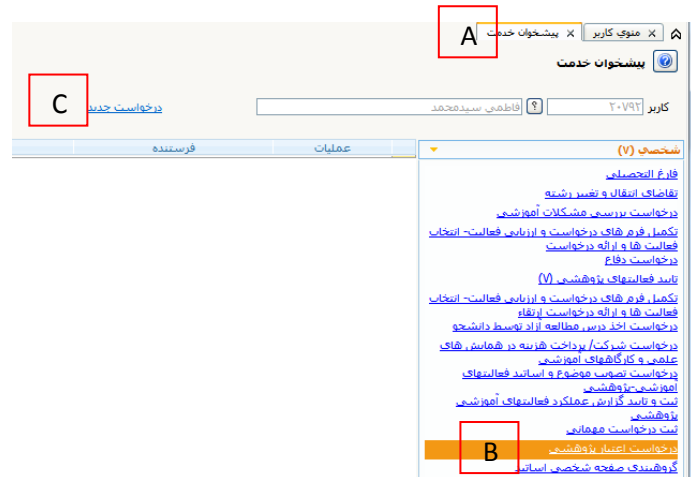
منوی کاربر
پیشخوان خدمت
A
پیشخوان خدمت
کاربر ۲۰۷۹۲ ? فاطمی سیدمحمد
C
درخواست جدید
عملیات
فرستنده
شخصی (۷)
فارغ التحصیلی
تقاضای انتقال و تغییر رشته
درخواست بررسی مشکلات آموزشی
تکمیل فرم های درخواست و ارزیابی فعالیت- انتخاب فعالیت ها و ارائه درخواست درخواست دفاع
تایید فعالیتهای پژوهشی (۷)
تکمیل فرم های درخواست و ارزیابی فعالیت- انتخاب فعالیت ها و ارائه درخواست ارتقاء
درخواست اخذ درس مطالعه آزاد توسط دانشجو
درخواست شرکت/ پرداخت هزینه در همایش های علمی و کارگاههای آموزشی
درخواست تصویب موضوع و اساتید فعالیتهای آموزشی-پژوهشی
ثبت و تایید گزارش عملکرد فعالیتهای آموزشی پژوهشی
ثبت درخواست مهمانی
درخواست اعتبار پژوهشی
B
گروهبندی صفحه شخصی اساتید